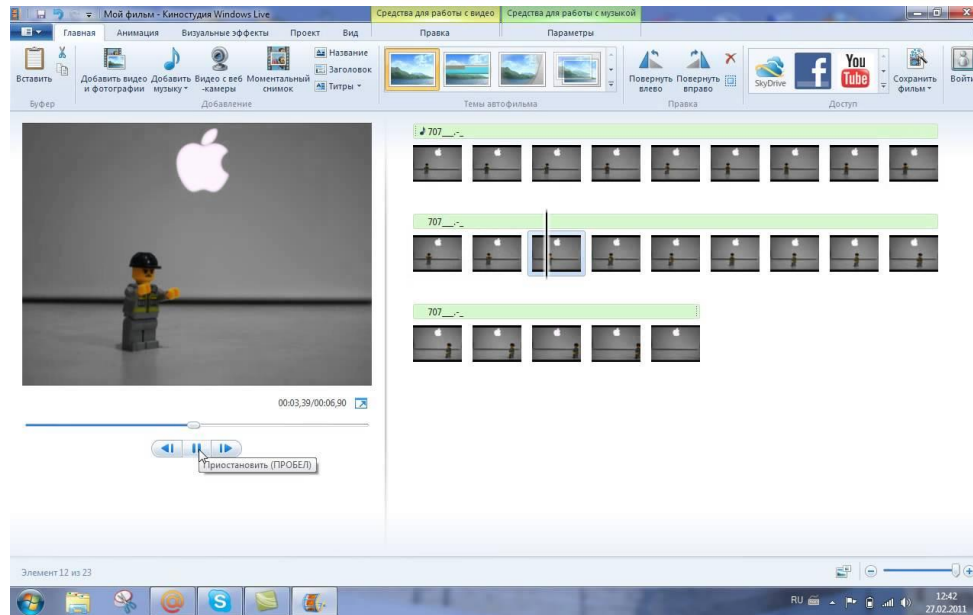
Мой фильм - Киностудия Windows Live

Средства для работы с видео | Средства для работы с музыкой

Главная | Анимация | Визуальные эффекты | Проект | Вид | Правка | Параметры

Вставить | Буфер

Добавить видео и фотографии | Добавить музыку | Видео с веб-камеры | Моментальный снимок | Название | Заголовок | Титры | Добавление

Темы автофильма

Повернуть влево | Повернуть вправо | Правка

SkyDrive | You Tube | Сохранить фильм | Войти | Доступ

707__.-_

707__.-_

707__.-_

00:03,39/00:06,90

Приостановить (ПРОБЕЛ)

Элемент 12 из 23

RU

12:42
27.02.2011